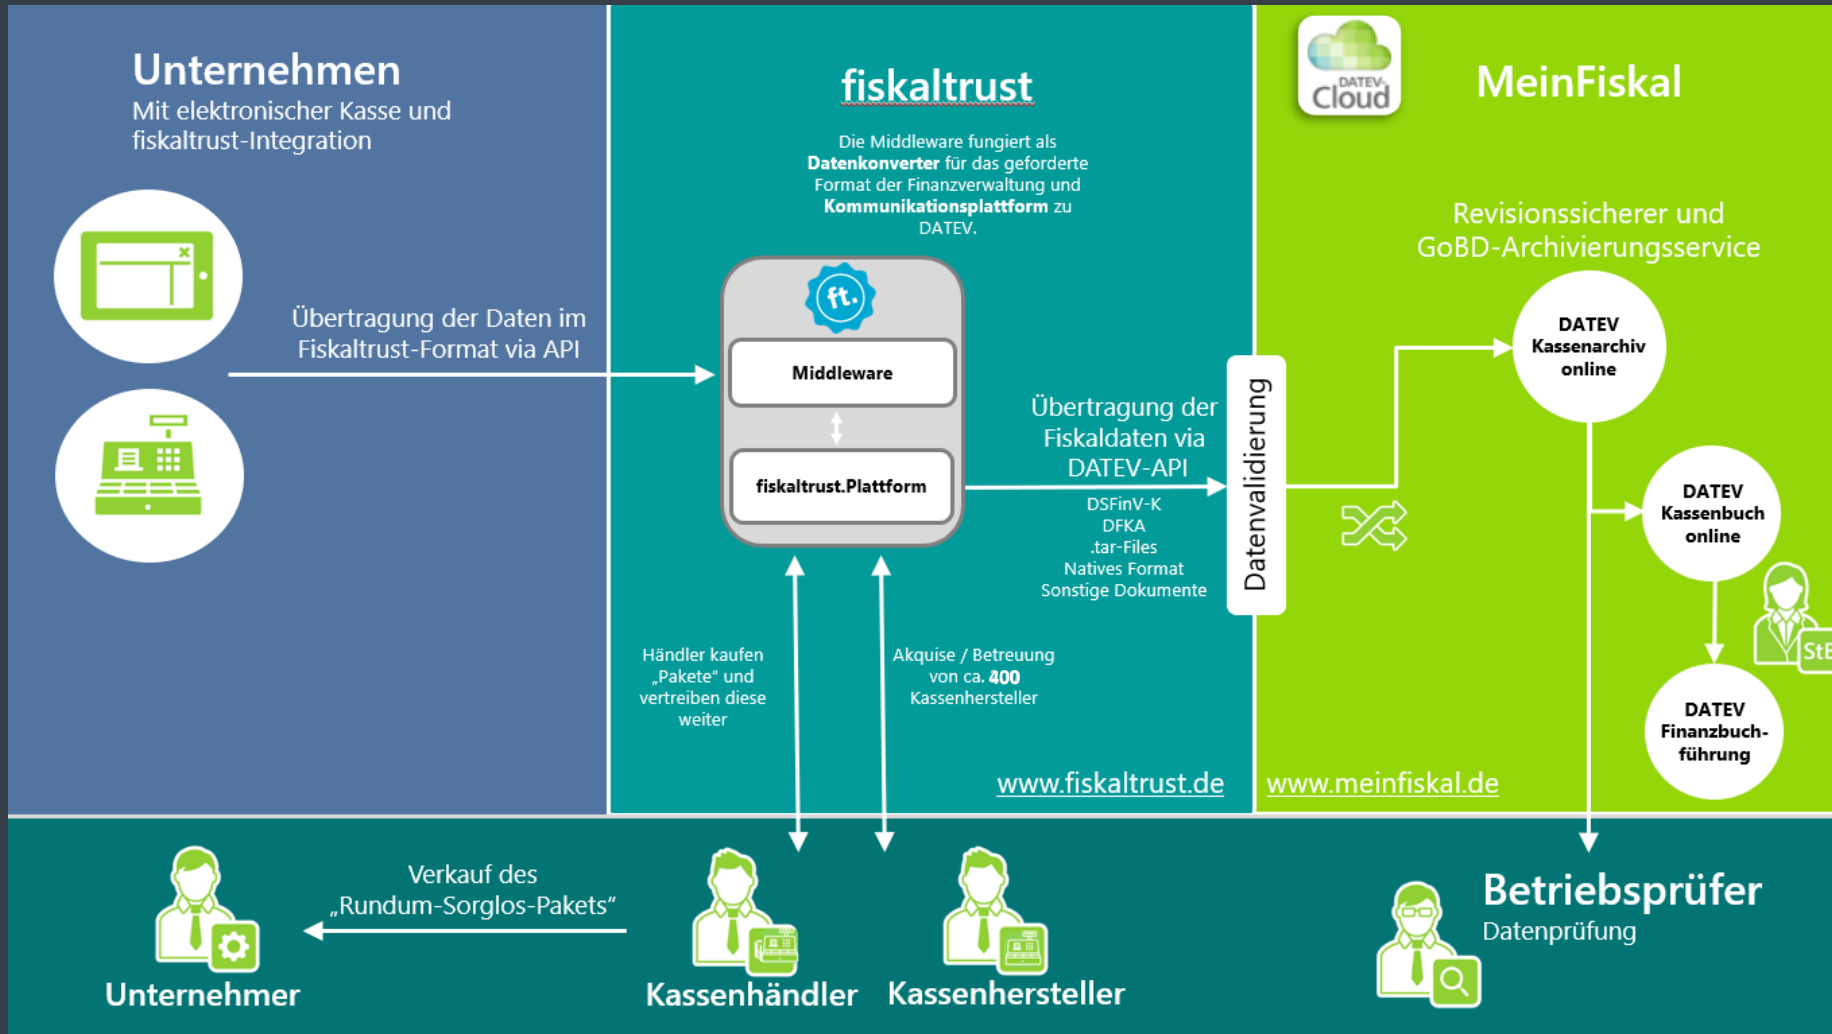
Unternehmen
Mit elektronischer Kasse und fiskaltrust-Integration

Übertragung der Daten im Fiskaltrust-Format via API

fiskaltrust

Die Middleware fungiert als **Datenkonverter** für das geforderte Format der Finanzverwaltung und **Kommunikationsplattform** zu DATEV.

ft.

Middleware

fiskaltrust.Plattform

Übertragung der Fiskaldaten via DATEV-API

DSFinV-K
DFKA
.tar-Files
Natives Format
Sonstige Dokumente

Datenvalidierung

Händler kaufen „Pakete" und vertreiben diese weiter

Akquise / Betreuung von ca. **400** Kassenhersteller

www.fiskaltrust.de

DATEV Cloud

MeinFiskal

Revisionssicherer und GoBD-Archivierungsservice

DATEV Kassenarchiv online

DATEV Kassenbuch online

StB

DATEV Finanzbuch-führung

www.meinfiskal.de

Verkauf des „Rundum-Sorglos-Pakets"

Unternehmer

Kassenhändler

Kassenhersteller

Betriebsprüfer
Datenprüfung